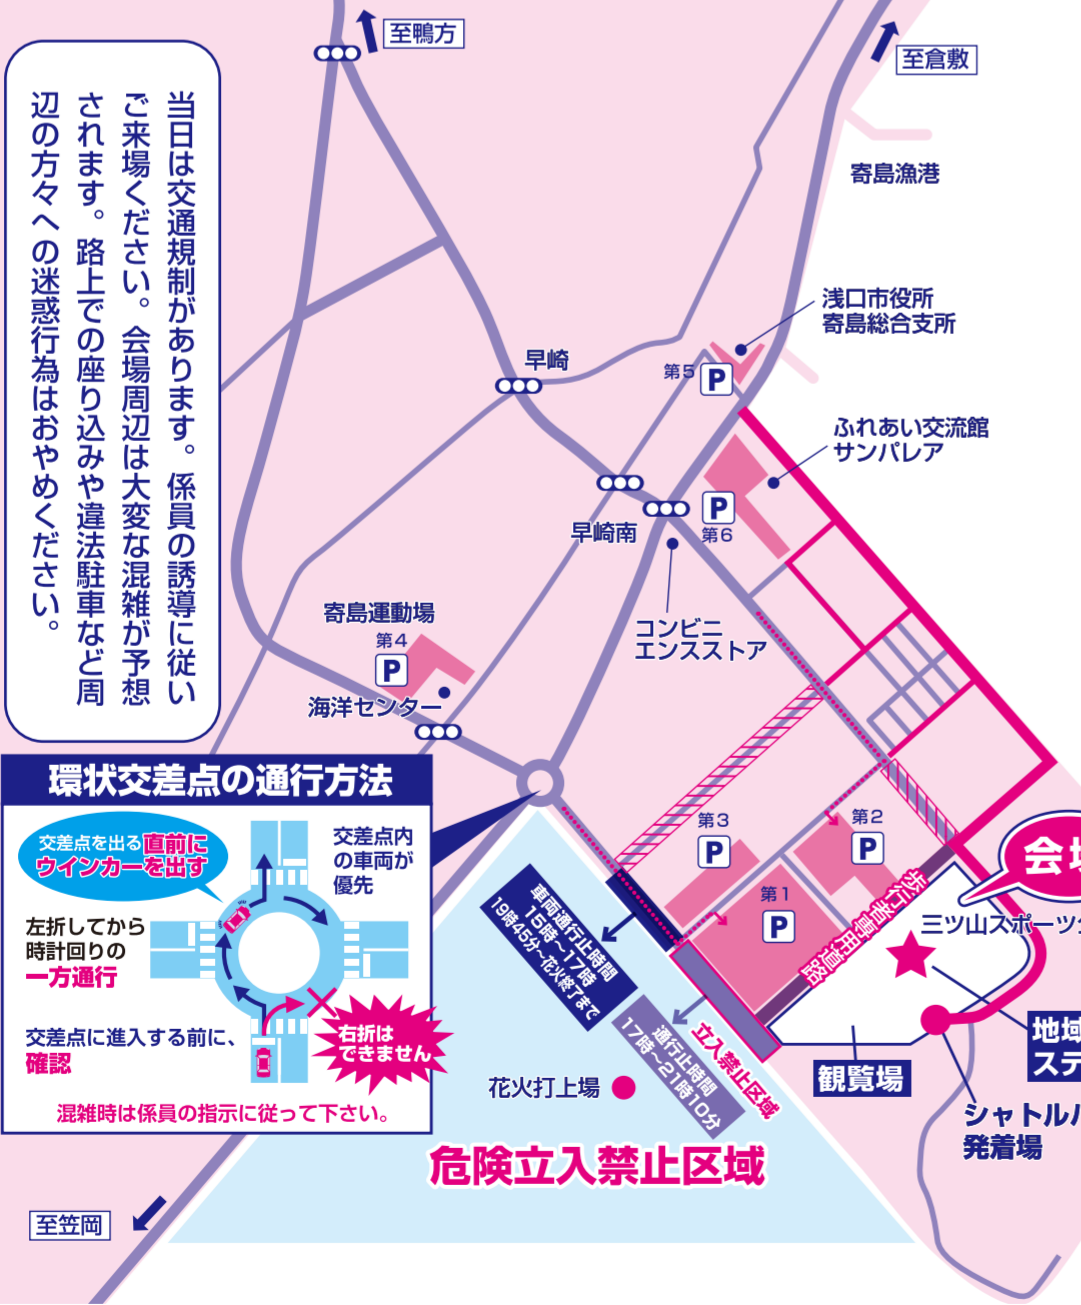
当日は交通規制があります。係員の誘導に従いご来場ください。会場周辺は大変な混雑が予想されます。路上での座り込みや違法駐車など周辺の方々への迷惑行為はおやめください。

至鴨方

至倉敷

寄島漁港

浅口市役所
寄島総合支所

早崎

第5 P

ふれあい交流館
サンパレア

P 第6

早崎南

コンビニ
エンスストア

寄島運動場

第4 P

海洋センター

環状交差点の通行方法

交差点を出る直前にウインカーを出す

交差点内の車両が優先

左折してから時計回りの一方通行

交差点に進入する前に、確認

右折はできません

混雑時は係員の指示に従って下さい。

車両通行止時間
15時～17時
19時45分～花火終了まで

第3 P

第2 P

第1 P

歩行者専用道路

会

三ツ山スポーツ

立入禁止区域

通行止時間
17時～21時10分

花火打上場

観覧場

地域
ステ

シャトル
発着場

危険立入禁止区域

至笠岡